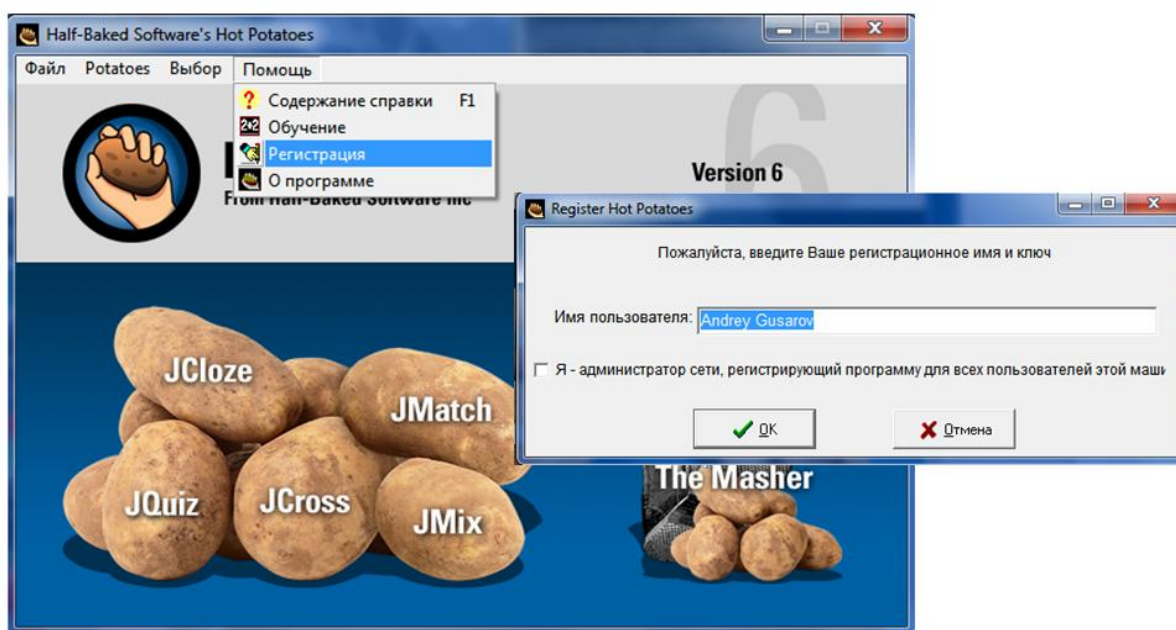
Half-Baked Software's Hot Potatoes

Файл Potatoes Выбор Помощь

Содержание справки F1
Обучение
Регистрация
О программе

Version 6

From Half-Baked Software Inc

Register Hot Potatoes

Пожалуйста, введите Ваше регистрационное имя и ключ

Имя пользователя: Andrey Gusarov

Я - администратор сети, регистрирующий программу для всех пользователей этой маш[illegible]

OK

Отмена

JCloze

JMatch

JQuiz

JCross

JMix

The Masher